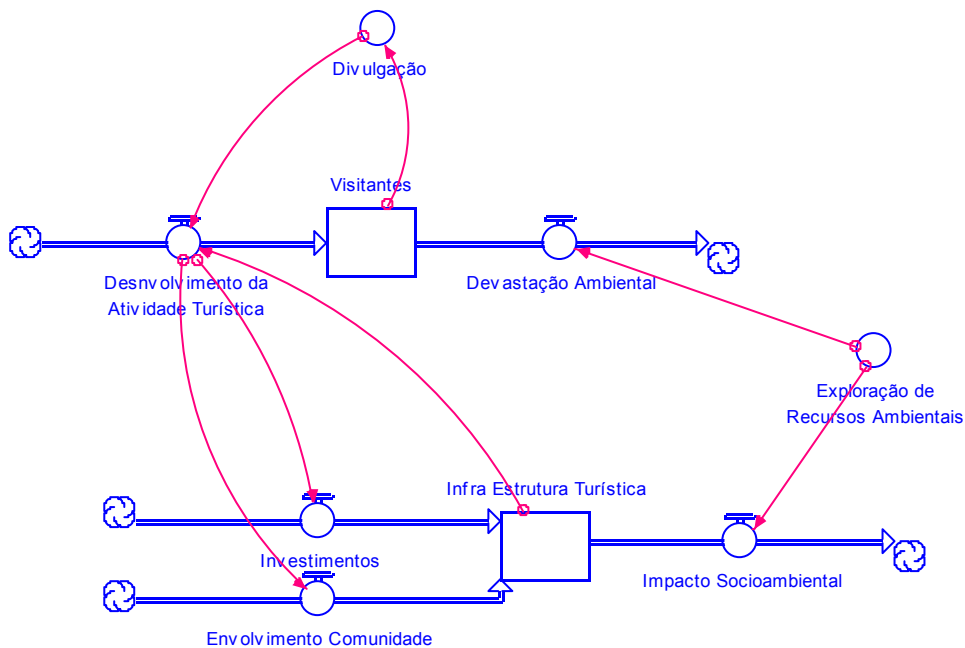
Divulgação

Visitantes

Desnvolvimento da Atividade Turística

Devastação Ambiental

Exploração de Recursos Ambientais

Infra Estrutura Turística

Investimentos

Impacto Socioambiental

Envolvimento Comunidade